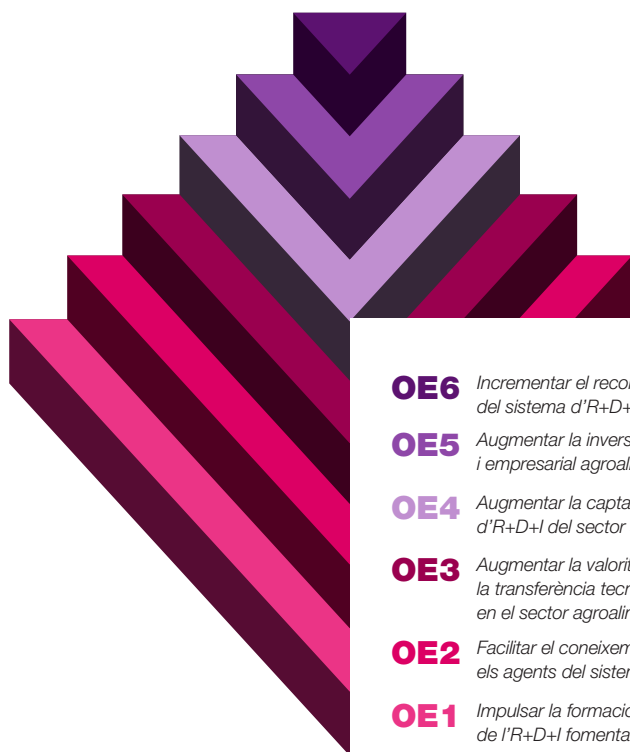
OE6 Incrementar el reco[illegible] del sistema d'R+D+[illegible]

OE5 Augmentar la invers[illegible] i empresarial agroal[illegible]

OE4 Augmentar la capta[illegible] d'R+D+I del sector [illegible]

OE3 Augmentar la valori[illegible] la transferència tecn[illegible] en el sector agroalin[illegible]

OE2 Facilitar el coneixem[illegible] els agents del sister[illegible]

OE1 Impulsar la formacio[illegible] de l'R+D+I fomenta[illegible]